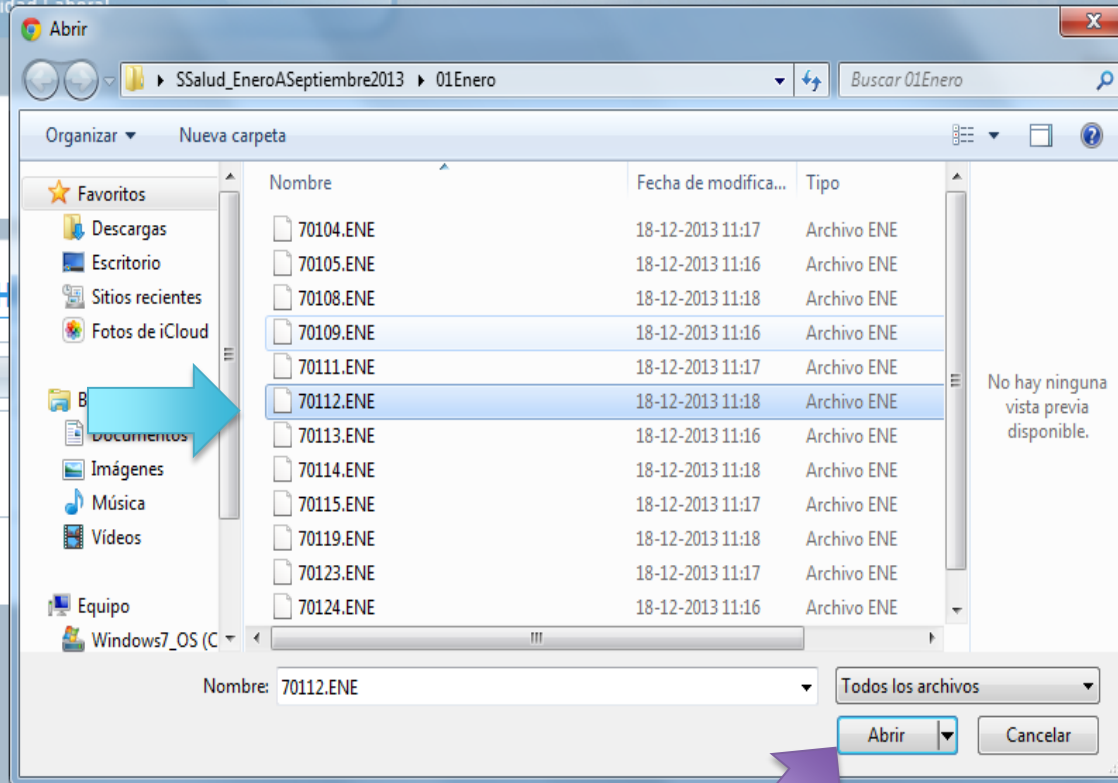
Abrir

SSalud_EneroASeptiembre2013 ▸ 01Enero

Buscar 01Enero

Organizar ▾ Nueva carpeta

Favoritos
Descargas
Escritorio
Sitios recientes
Fotos de iCloud

B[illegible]
Documentos
Imágenes
Música
Vídeos

Equipo
Windows7_OS (C

| Nombre | Fecha de modifica... | Tipo |
|---|---|---|
| 70104.ENE | 18-12-2013 11:17 | Archivo ENE |
| 70105.ENE | 18-12-2013 11:16 | Archivo ENE |
| 70108.ENE | 18-12-2013 11:18 | Archivo ENE |
| 70109.ENE | 18-12-2013 11:16 | Archivo ENE |
| 70111.ENE | 18-12-2013 11:17 | Archivo ENE |
| 70112.ENE | 18-12-2013 11:18 | Archivo ENE |
| 70113.ENE | 18-12-2013 11:16 | Archivo ENE |
| 70114.ENE | 18-12-2013 11:18 | Archivo ENE |
| 70115.ENE | 18-12-2013 11:17 | Archivo ENE |
| 70119.ENE | 18-12-2013 11:18 | Archivo ENE |
| 70123.ENE | 18-12-2013 11:17 | Archivo ENE |
| 70124.ENE | 18-12-2013 11:16 | Archivo ENE |

No hay ninguna vista previa disponible.

Nombre: 70112.ENE

Todos los archivos

Abrir

Cancelar